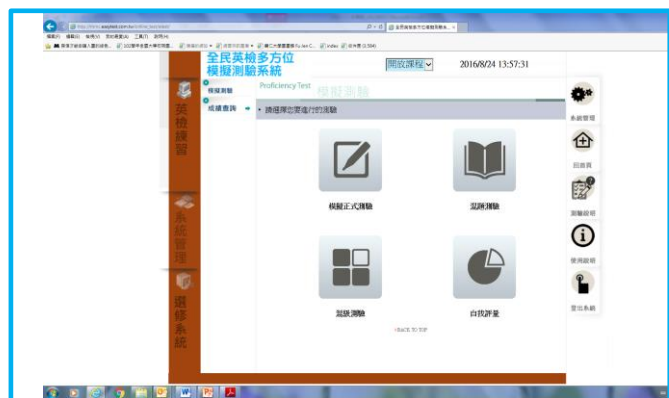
全民英檢多方位
模擬測驗系統

開設課程

2016/8/24 13:57:31

英檢模擬

系統管理

選修系統

模擬測驗

成績查詢

Proficiency Test
模擬測驗

請選擇您要進行的測驗

模擬正式測驗

混淆測驗

混級測驗

自我評量

BACK TO TOP

系統管理

回首頁

測驗說明

使用說明

登出系統